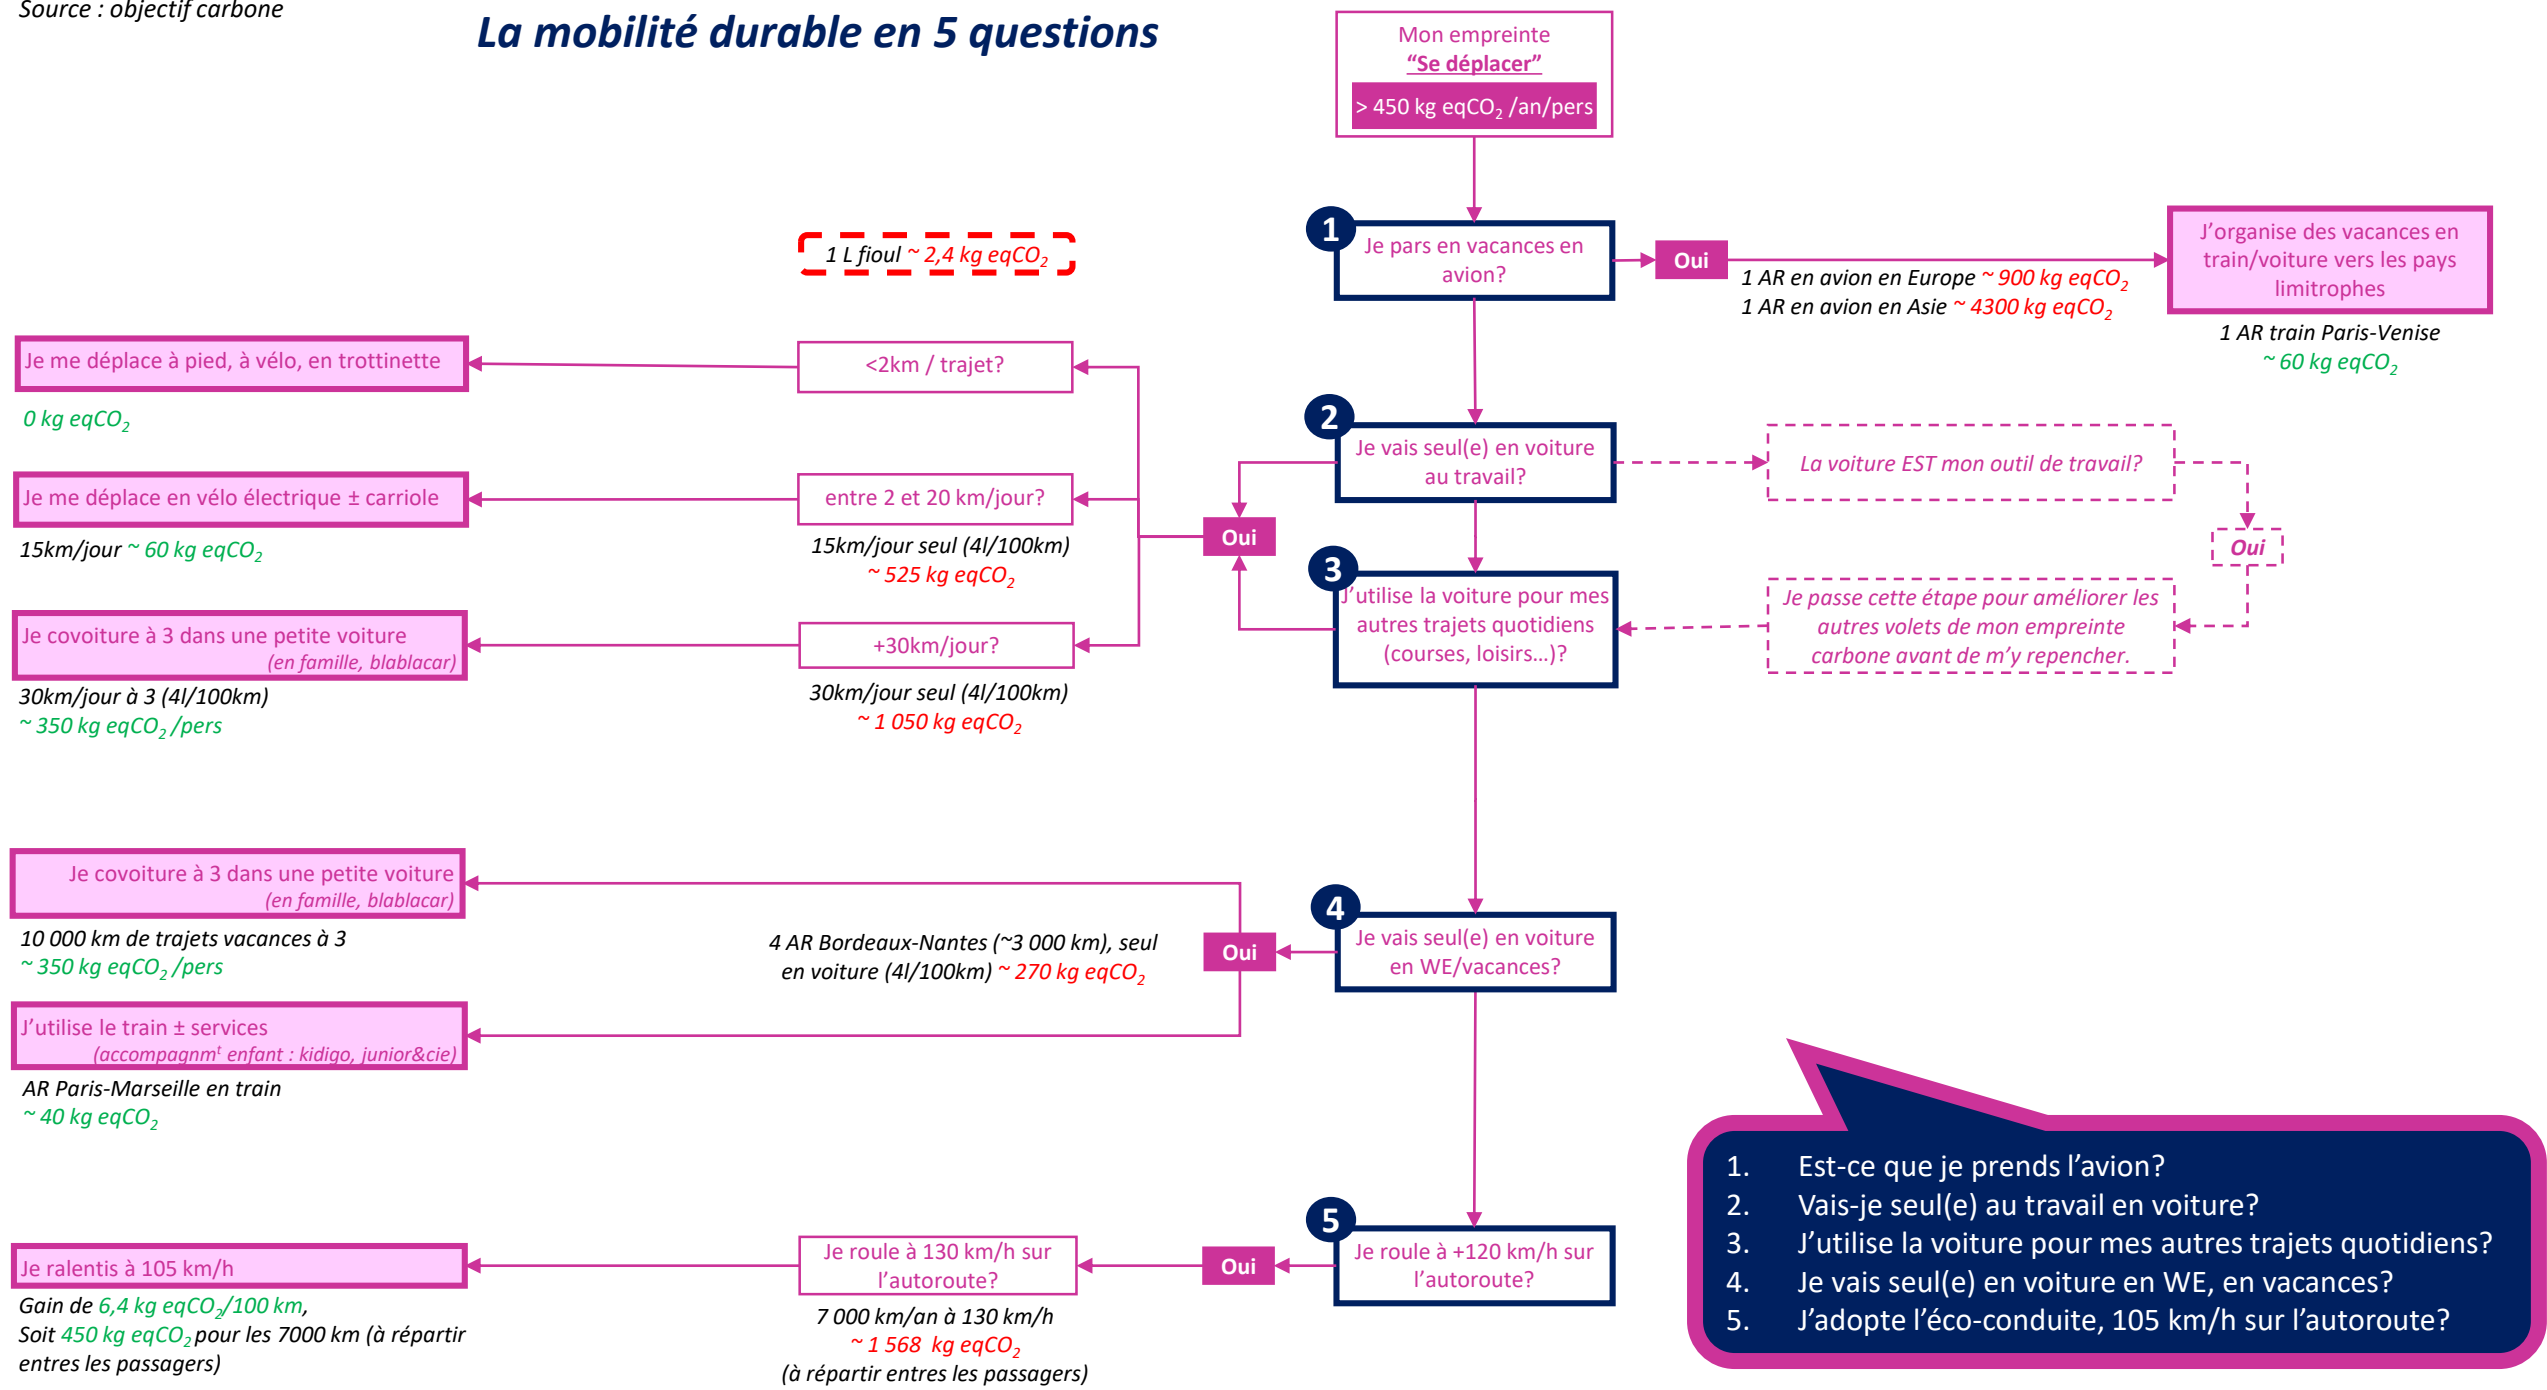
Source : objectif carbone

La mobilité durable en 5 questions

Mon empreinte
"Se déplacer"
> 450 kg $eqCO_2$ /an/pers

1 Je pars en vacances en avion?

Oui

1 AR en avion en Europe ~ 900 kg $eqCO_2$
1 AR en avion en Asie ~ 4300 kg $eqCO_2$

J'organise des vacances en train/voiture vers les pays limitrophes

1 AR train Paris-Venise
~ 60 kg $eqCO_2$

1 L fioul ~ 2,4 kg $eqCO_2$

Je me déplace à pied, à vélo, en trottinette
0 kg $eqCO_2$

<2km / trajet?

Je me déplace en vélo électrique ± carriole
15km/jour ~ 60 kg $eqCO_2$

entre 2 et 20 km/jour?
15km/jour seul (4l/100km)
~ 525 kg $eqCO_2$

Je covoiture à 3 dans une petite voiture (en famille, blablacar)
30km/jour à 3 (4l/100km)
~ 350 kg $eqCO_2$ /pers

+30km/jour?
30km/jour seul (4l/100km)
~ 1 050 kg $eqCO_2$

Oui

2 Je vais seul(e) en voiture au travail?

La voiture EST mon outil de travail?

Oui

3 J'utilise la voiture pour mes autres trajets quotidiens (courses, loisirs…)?

Je passe cette étape pour améliorer les autres volets de mon empreinte carbone avant de m'y repencher.

Je covoiture à 3 dans une petite voiture (en famille, blablacar)
10 000 km de trajets vacances à 3
~ 350 kg $eqCO_2$ /pers

4 AR Bordeaux-Nantes (~3 000 km), seul en voiture (4l/100km) ~ 270 kg $eqCO_2$

Oui

4 Je vais seul(e) en voiture en WE/vacances?

J'utilise le train ± services (accompagnmt enfant : kidigo, junior&cie)
AR Paris-Marseille en train
~ 40 kg $eqCO_2$

Je ralentis à 105 km/h
Gain de 6,4 kg $eqCO_2$/100 km,
Soit 450 kg $eqCO_2$ pour les 7000 km (à répartir entres les passagers)

Je roule à 130 km/h sur l'autoroute?
7 000 km/an à 130 km/h
~ 1 568 kg $eqCO_2$
(à répartir entres les passagers)

Oui

5 Je roule à +120 km/h sur l'autoroute?

1. Est-ce que je prends l'avion?
2. Vais-je seul(e) au travail en voiture?
3. J'utilise la voiture pour mes autres trajets quotidiens?
4. Je vais seul(e) en voiture en WE, en vacances?
5. J'adopte l'éco-conduite, 105 km/h sur l'autoroute?